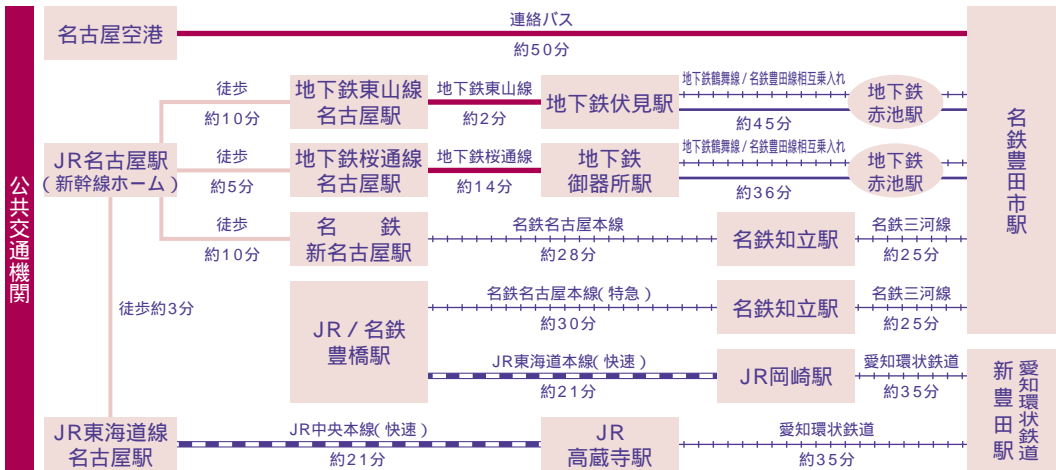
公共交通機関

名古屋空港
連絡バス
約50分

JR名古屋駅
(新幹線ホーム)

徒歩
約10分
地下鉄東山線
名古屋駅
地下鉄東山線
約2分
地下鉄伏見駅
地下鉄鶴舞線/名鉄豊田線相互乗入れ
約45分
地下鉄
赤池駅

徒歩
約5分
地下鉄桜通線
名古屋駅
地下鉄桜通線
約14分
地下鉄
御器所駅
地下鉄鶴舞線/名鉄豊田線相互乗入れ
約36分
地下鉄
赤池駅

徒歩
約10分
名　鉄
新名古屋駅
名鉄名古屋本線
約28分
名鉄知立駅
名鉄三河線
約25分

徒歩約3分

JR/名鉄
豊橋駅
名鉄名古屋本線(特急)
約30分
名鉄知立駅
名鉄三河線
約25分

JR東海道本線(快速)
約21分
JR岡崎駅
愛知環状鉄道
約35分

JR東海道線
名古屋駅
JR中央本線(快速)
約21分
JR
高蔵寺駅
愛知環状鉄道
約35分

名鉄豊田市駅

新豊田駅
愛知環状鉄道